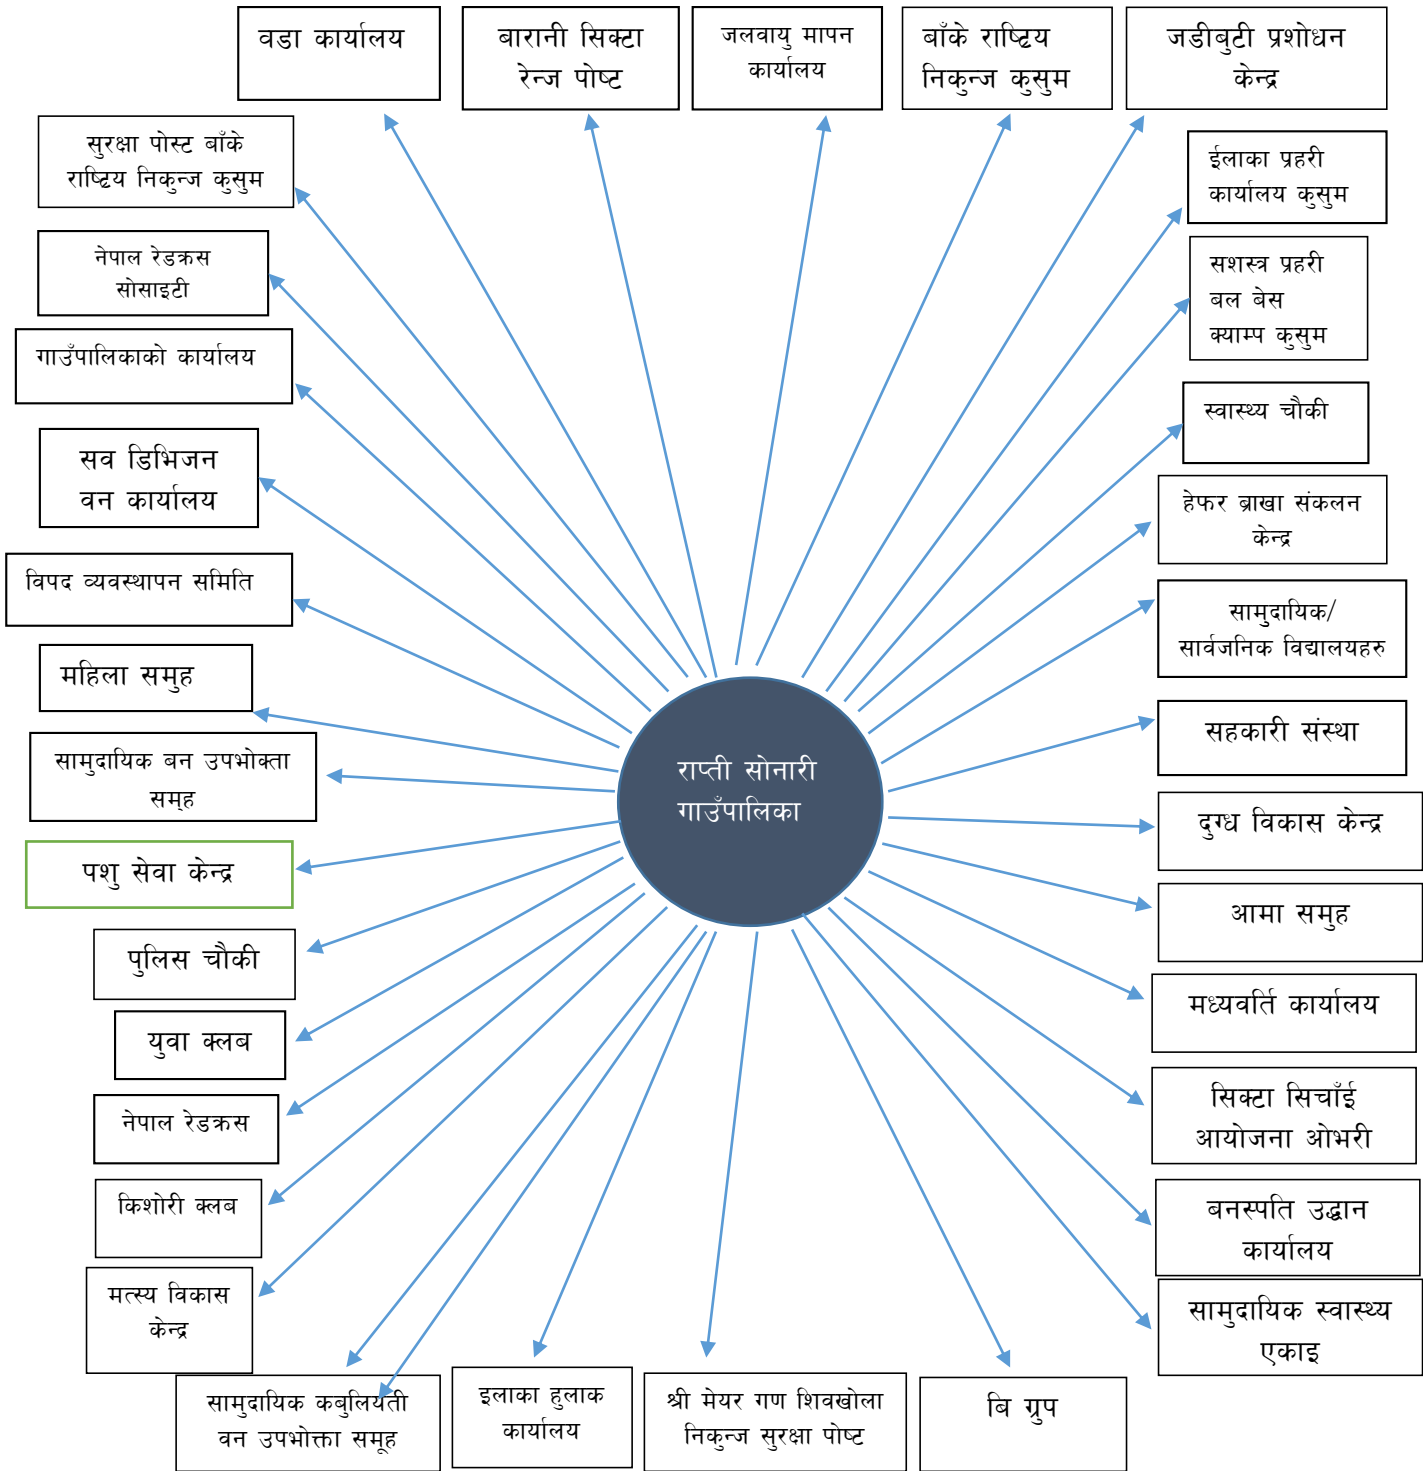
वडा कार्यालय

बारानी सिक्टा रेन्ज पोष्ट

जलवायु मापन कार्यालय

बाँके राष्ट्रिय निकुन्ज कुसुम

जडीबुटी प्रशोधन केन्द्र

सुरक्षा पोस्ट बाँके राष्ट्रिय निकुन्ज कुसुम

नेपाल रेडक्रस सोसाइटी

गाउँपालिकाको कार्यालय

सव डिभिजन वन कार्यालय

विपद व्यवस्थापन समिति

महिला समुह

सामुदायिक बन उपभोक्ता समह

पशु सेवा केन्द्र

पुलिस चौकी

युवा क्लब

नेपाल रेडक्रस

किशोरी क्लब

मत्स्य विकास केन्द्र

ईलाका प्रहरी कार्यालय कुसुम

सशस्त्र प्रहरी बल बेस क्याम्प कुसुम

स्वास्थ्य चौकी

हेफर ब्राखा संकलन केन्द्र

सामुदायिक/ सार्वजनिक विद्यालयहरु

सहकारी संस्था

दुग्ध विकास केन्द्र

आमा समुह

मध्यवर्ति कार्यालय

सिक्टा सिचाँई आयोजना ओभरी

बनस्पति उद्धान कार्यालय

सामुदायिक स्वास्थ्य एकाइ

राप्ती सोनारी गाउँपालिका

सामुदायिक कबुलियती वन उपभोक्ता समूह

इलाका हुलाक कार्यालय

श्री मेयर गण शिवखोला निकुन्ज सुरक्षा पोष्ट

बि ग्रुप